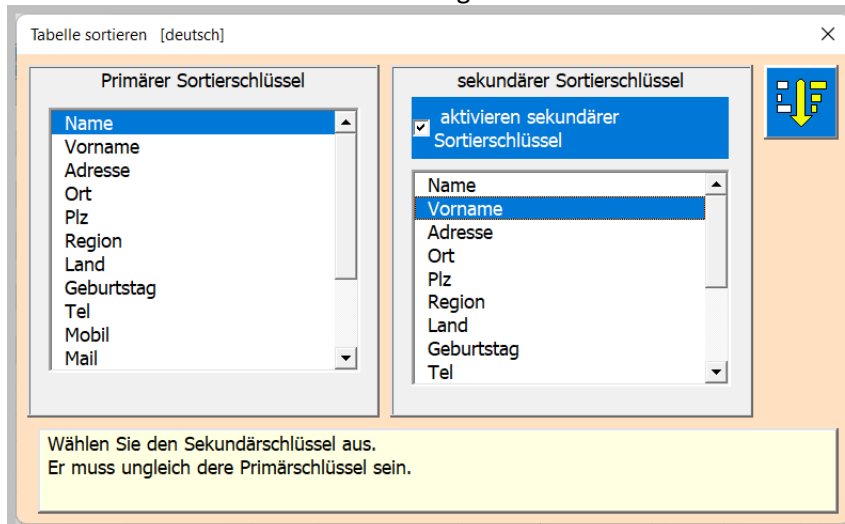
Tabelle sortieren [deutsch]

×

Primärer Sortierschlüssel

Name
Vorname
Adresse
Ort
Plz
Region
Land
Geburtstag
Tel
Mobil
Mail

sekundärer Sortierschlüssel

aktivieren sekundärer Sortierschlüssel

Name
Vorname
Adresse
Ort
Plz
Region
Land
Geburtstag
Tel

Wählen Sie den Sekundärschlüssel aus.
Er muss ungleich dere Primärschlüssel sein.